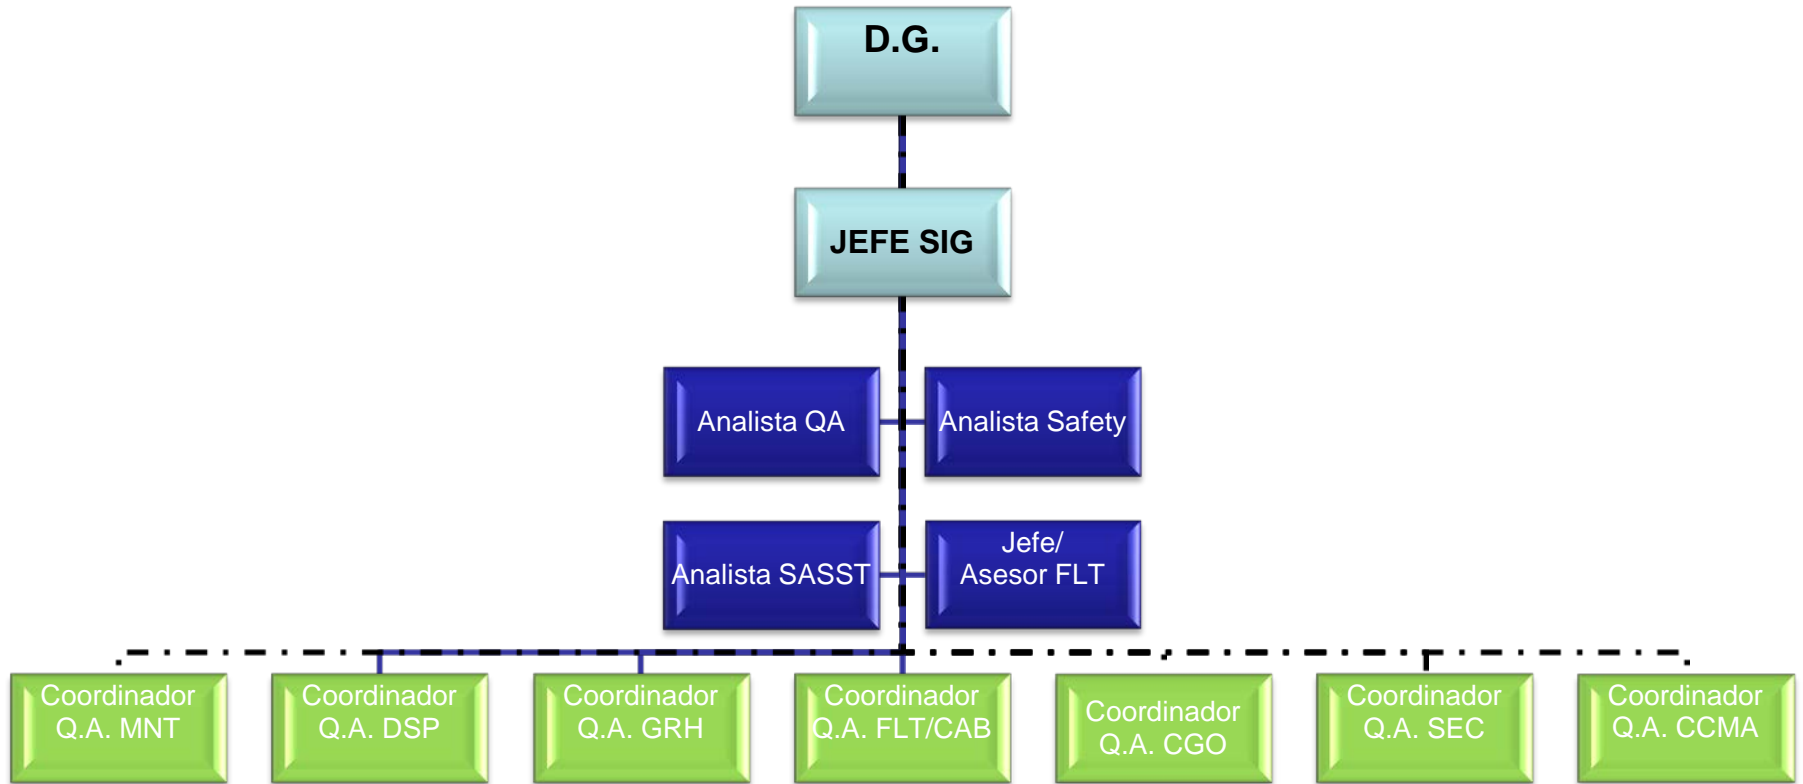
D.G.

JEFE SIG

Analista QA

Analista Safety

Analista SASST

Jefe/ Asesor FLT

Coordinador Q.A. MNT

Coordinador Q.A. DSP

Coordinador Q.A. GRH

Coordinador Q.A. FLT/CAB

Coordinador Q.A. CGO

Coordinador Q.A. SEC

Coordinador Q.A. CCMA